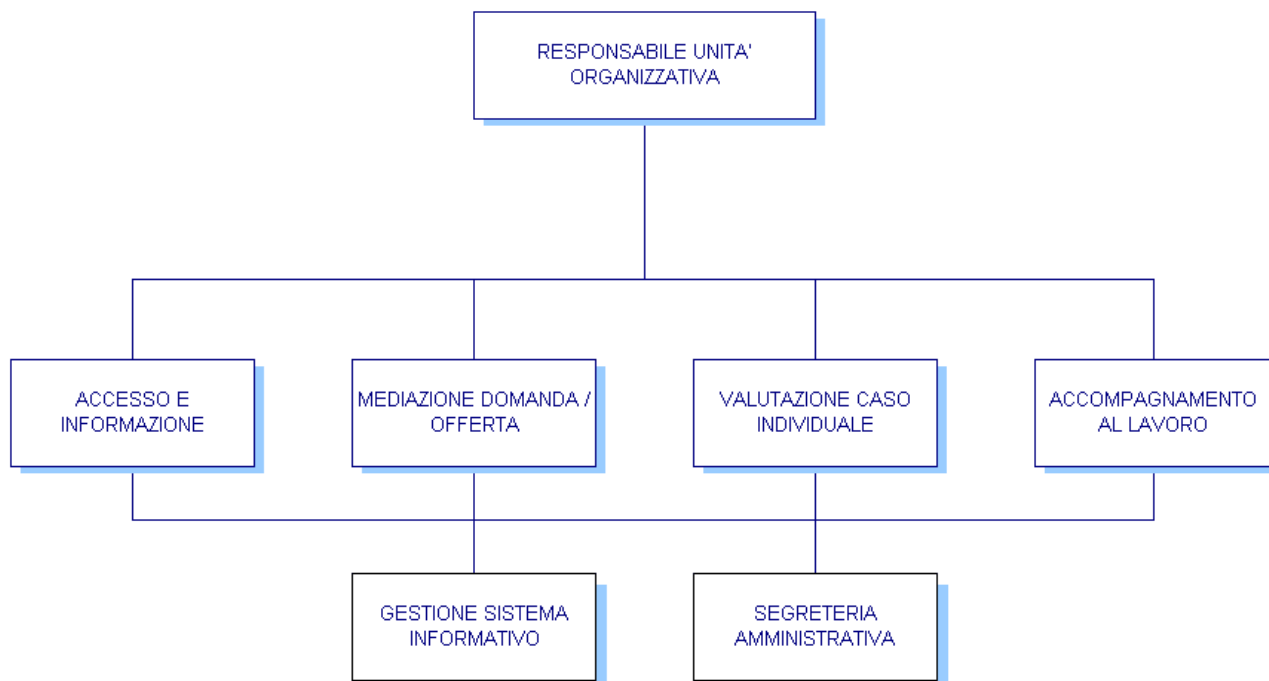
RESPONSABILE UNITA' ORGANIZZATIVA

ACCESSO E INFORMAZIONE

MEDIAZIONE DOMANDA / OFFERTA

VALUTAZIONE CASO INDIVIDUALE

ACCOMPAGNAMENTO AL LAVORO

GESTIONE SISTEMA INFORMATIVO

SEGRETERIA AMMINISTRATIVA